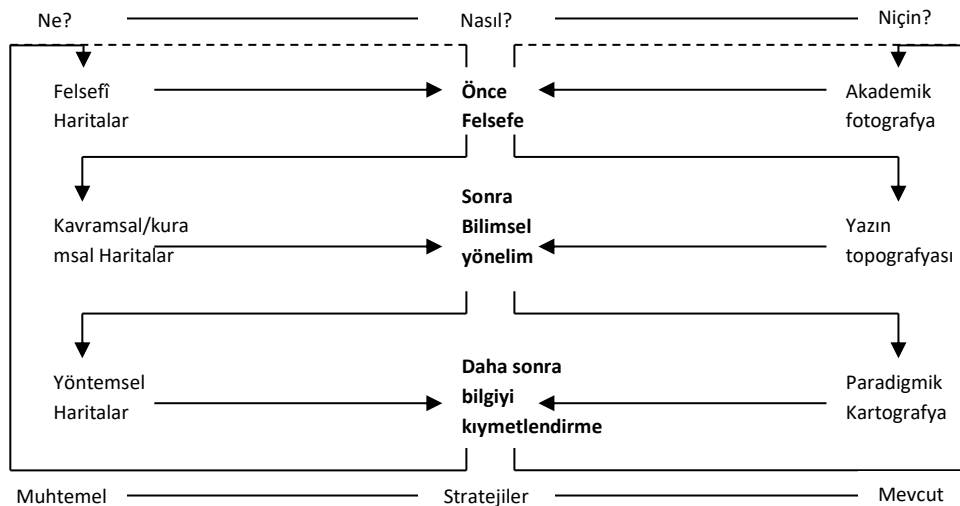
Ne? Nasıl? Niçin?

Felsefî Haritalar

Önce Felsefe

Akademik fotografya

Kavramsal/kuramsal Haritalar

Sonra Bilimsel yönelim

Yazın topografyası

Yöntemsel Haritalar

Daha sonra bilgiyi kıymetlendirme

Paradigmik Kartografya

Muhtemel Stratejiler Mevcut